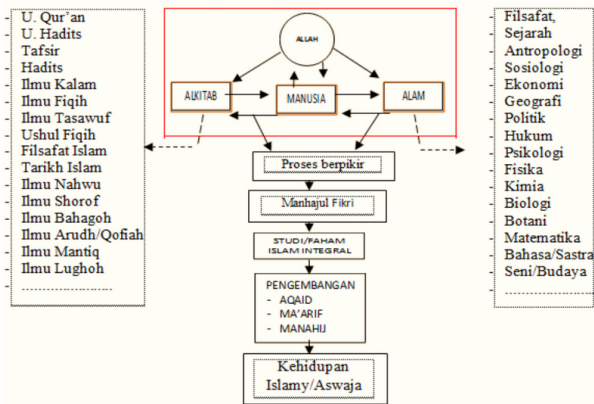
- U. Qur'an
- U. Hadits
- Tafsir
- Hadits
- Ilmu Kalam
- Ilmu Fiqih
- Ilmu Tasawuf
- Ushul Fiqih
- Filsafat Islam
- Tarikh Islam
- Ilmu Nahwu
- Ilmu Shorof
- Ilmu Bahagoh
- Ilmu Arudh/Qofiah
- Ilmu Mantiq
- Ilmu Lughoh
- .....................

ALLAH

ALKITAB

MANUSIA

ALAM

Proses berpikir

Manhajul Fikri

STUDI/PAHAM ISLAM INTEGRAL

PENGEMBANGAN
- AQAID
- MA'ARIF
- MANAHIJ

Kehidupan Islamy/Aswaja

- Filsafat,
- Sejarah
- Antropologi
- Sosiologi
- Ekonomi
- Geografi
- Politik
- Hukum
- Psikologi
- Fisika
- Kimia
- Biologi
- Botani
- Matematika
- Bahasa/Sastra
- Seni/Budaya
- .....................